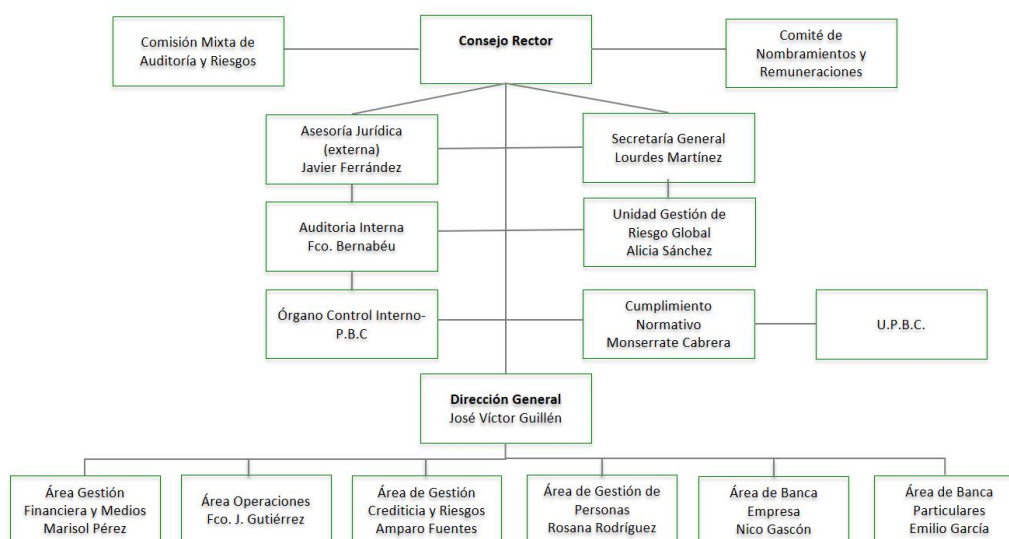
Comisión Mixta de Auditoría y Riesgos

Consejo Rector

Comité de Nombramientos y Remuneraciones

Asesoría Jurídica (externa) Javier Ferrández

Secretaría General Lourdes Martínez

Auditoria Interna Fco. Bernabéu

Unidad Gestión de Riesgo Global Alicia Sánchez

Órgano Control Interno-P.B.C

Cumplimiento Normativo Monserrate Cabrera

U.P.B.C.

Dirección General José Víctor Guillén

Área Gestión Financiera y Medios Marisol Pérez

Área Operaciones Fco. J. Gutiérrez

Área de Gestión Crediticia y Riesgos Amparo Fuentes

Área de Gestión de Personas Rosana Rodríguez

Área de Banca Empresa Nico Gascón

Área de Banca Particulares Emilio García